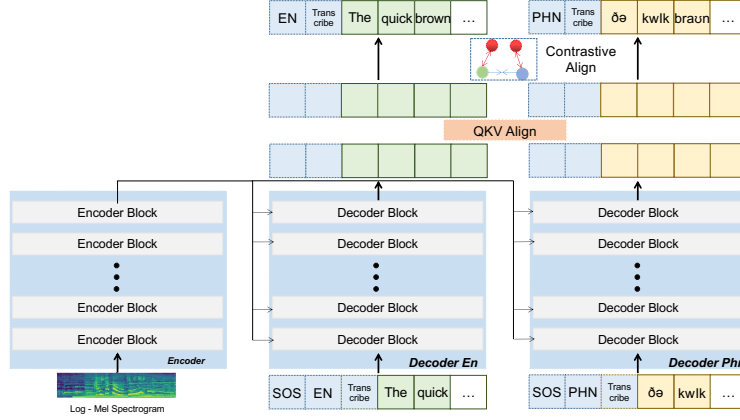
EN Trans cribe The quick brown …

PHN Trans cribe ðə kwɪk braʊn …

Contrastive Align

QKV Align

Encoder Block
Encoder Block
Encoder Block
Encoder Block
Encoder

Log - Mel Spectrogram

Decoder Block
Decoder Block
Decoder Block
Decoder Block
Decoder En

SOS EN Trans cribe The quick …

Decoder Block
Decoder Block
Decoder Block
Decoder Block
Decoder Ph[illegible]

SOS PHN Trans cribe ðə kwɪk …